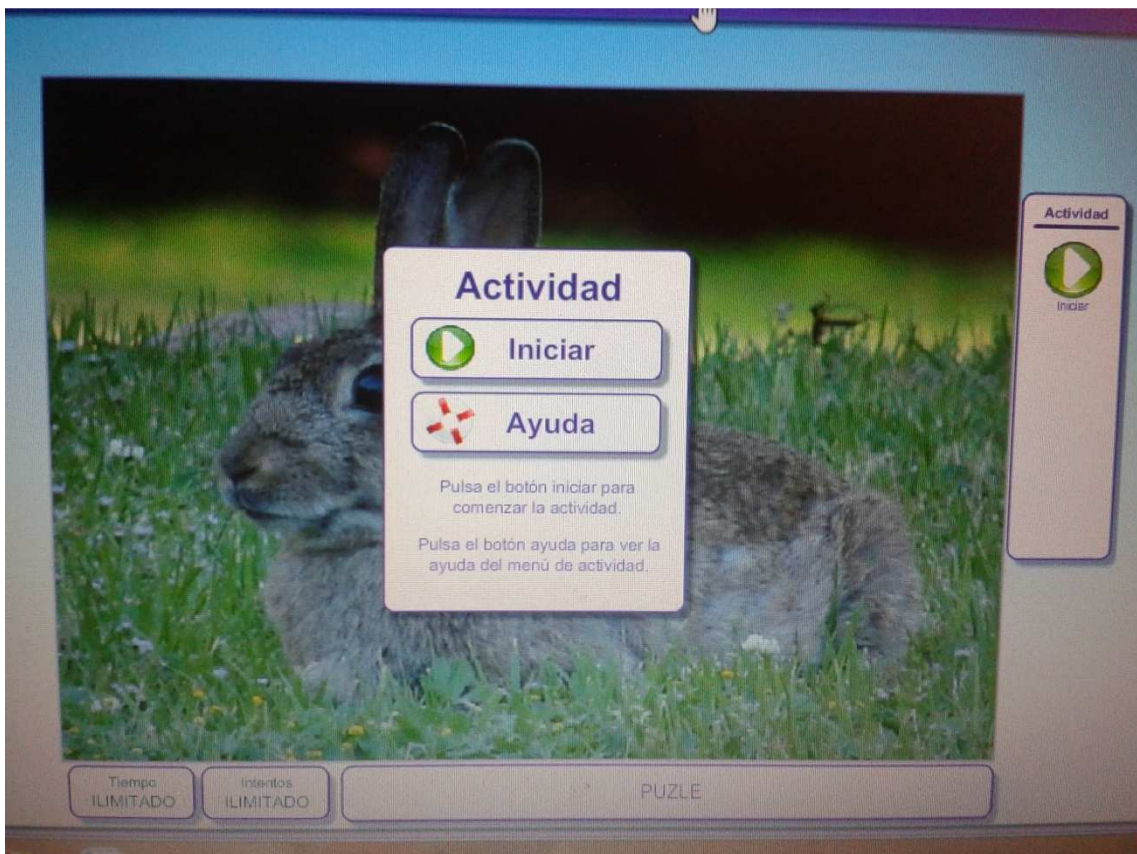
Actividad

Iniciar

Ayuda

Pulsa el botón iniciar para comenzar la actividad.

Pulsa el botón ayuda para ver la ayuda del menú de actividad.

Actividad

Iniciar

Tiempo
ILIMITADO

Intentos
ILIMITADO

PUZLE